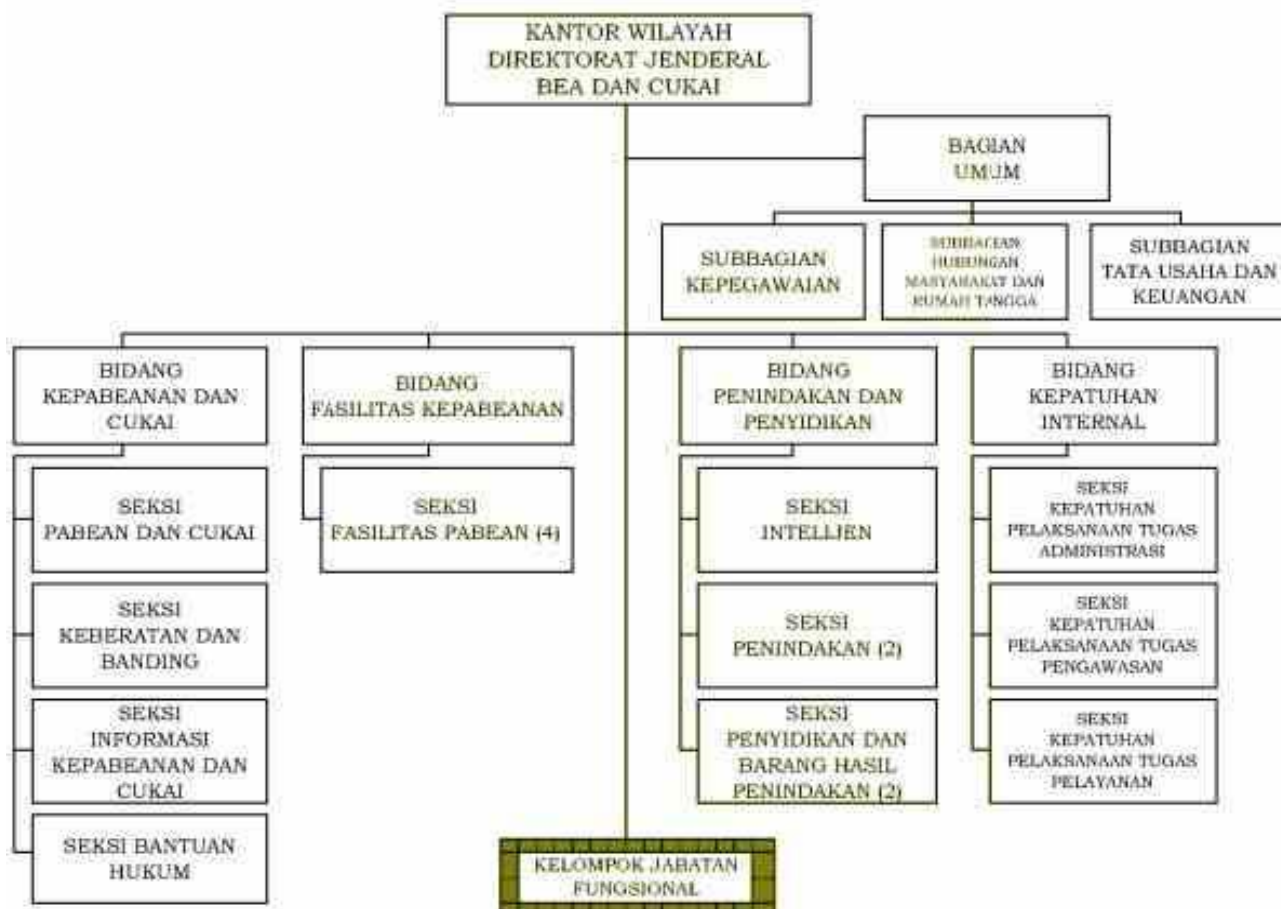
KANTOR WILAYAH
DIREKTORAT JENDERAL
BEA DAN CUKAI

BAGIAN
UMUM

SUBBAGIAN
KEPEGAWAIAN

SUBBAGIAN
HUBUNGAN
MASYARAKAT DAN
RUMAH TANGGA

SUBBAGIAN
TATA USAHA DAN
KEUANGAN

BIDANG
KEPABEANAN DAN
CUKAI

SEKSI
PABEAN DAN CUKAI

SEKSI
KEBERATAN DAN
BANDING

SEKSI
INFORMASI
KEPABEANAN DAN
CUKAI

SEKSI BANTUAN
HUKUM

BIDANG
FASILITAS KEPABEANAN

SEKSI
FASILITAS PABEAN (4)

BIDANG
PENINDAKAN DAN
PENYIDIKAN

SEKSI
INTELIJEN

SEKSI
PENINDAKAN (2)

SEKSI
PENYIDIKAN DAN
BARANG HASIL
PENINDAKAN (2)

BIDANG
KEPATUHAN
INTERNAL

SEKSI
KEPATUHAN
PELAKSANAAN TUGAS
ADMINISTRASI

SEKSI
KEPATUHAN
PELAKSANAAN TUGAS
PENGAWASAN

SEKSI
KEPATUHAN
PELAKSANAAN TUGAS
PELAYANAN

KELOMPOK JABATAN
FUNGSIONAL